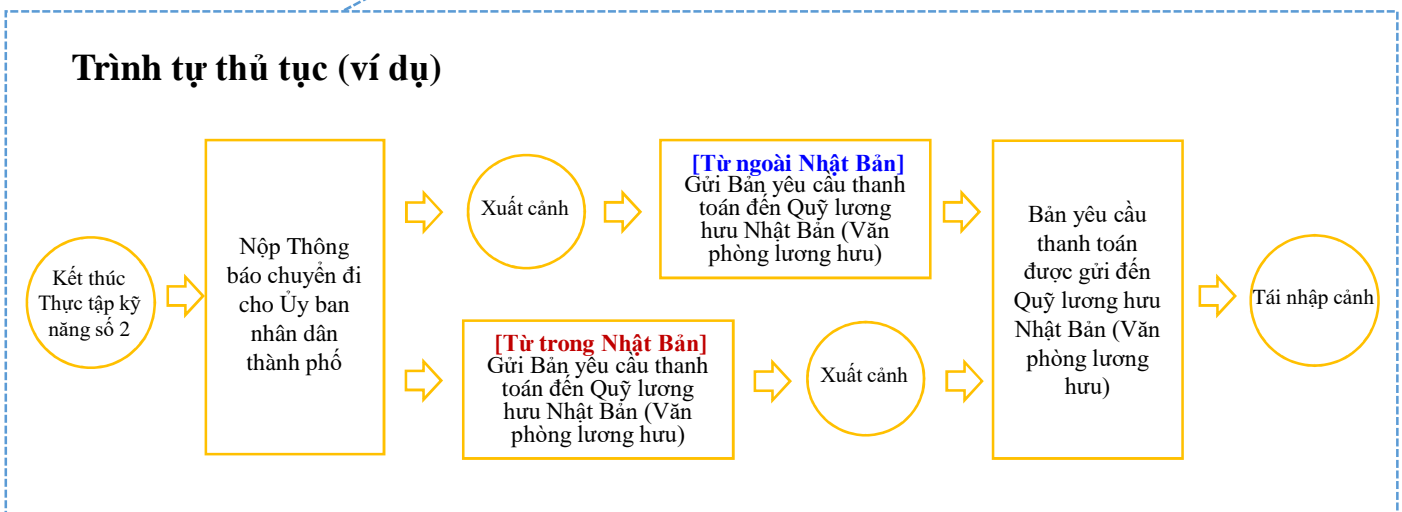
Trình tự thủ tục (ví dụ)

Kết thúc Thực tập kỹ năng số 2

Nộp Thông báo chuyển đi cho Ủy ban nhân dân thành phố

Xuất cảnh

[Từ ngoài Nhật Bản]
Gửi Bản yêu cầu thanh toán đến Quỹ lương hưu Nhật Bản (Văn phòng lương hưu)

[Từ trong Nhật Bản]
Gửi Bản yêu cầu thanh toán đến Quỹ lương hưu Nhật Bản (Văn phòng lương hưu)

Xuất cảnh

Bản yêu cầu thanh toán được gửi đến Quỹ lương hưu Nhật Bản (Văn phòng lương hưu)

Tái nhập cảnh